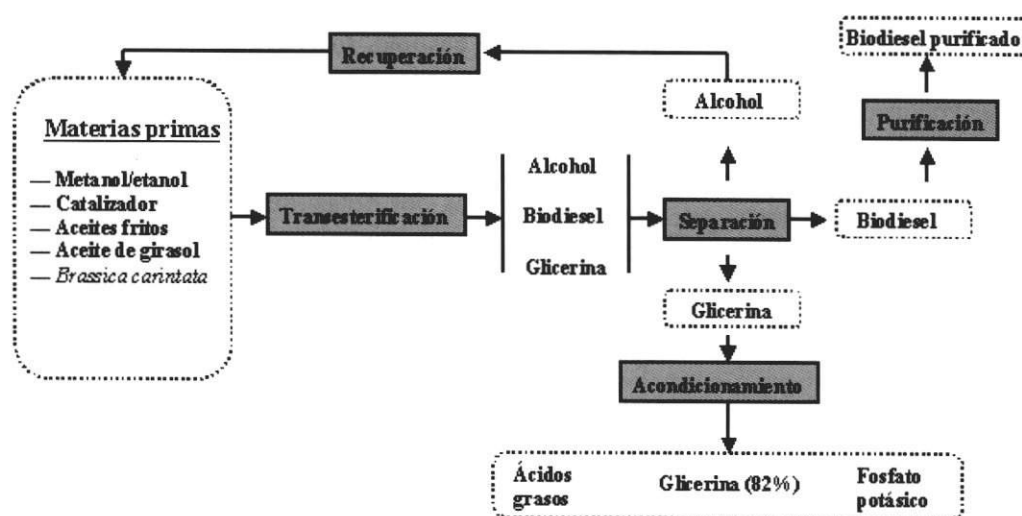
Recuperación

Biodiesel purificado

Alcohol

Purificación

Materias primas

— Metanol/etanol
— Catalizador
— Aceites fritos
— Aceite de girasol
— *Brassica carintata*

Transesterificación

Alcohol
Biodiesel
Glicerina

Separación

Biodiesel

Glicerina

Acondicionamiento

Ácidos grasos

Glicerina (82%)

Fosfato potásico